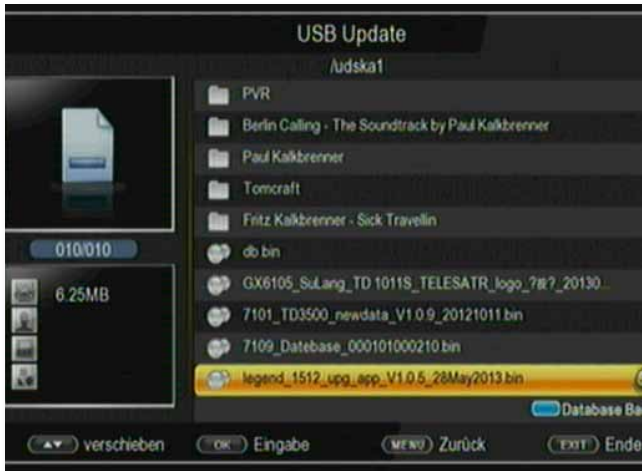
USB Update

/udska1

PVR

Berlin Calling - The Soundtrack by Paul Kalkbrenner

Paul Kalkbrenner

Tomcraft

Fritz Kalkbrenner - Sick Travellin

db.bin

GX6105_SuLang_TD 1011S_TELESATR_logo_?8?_20130...

7101_TD3500_newdata_V1.0.9_20121011.bin

7109_Datebase_000101000210.bin

legend_1512_upg_app_V1.0.5_28May2013.bin

010/010

6.25MB

Database Ba

verschieben

OK Eingabe

MENU Zurück

EXIT Ende